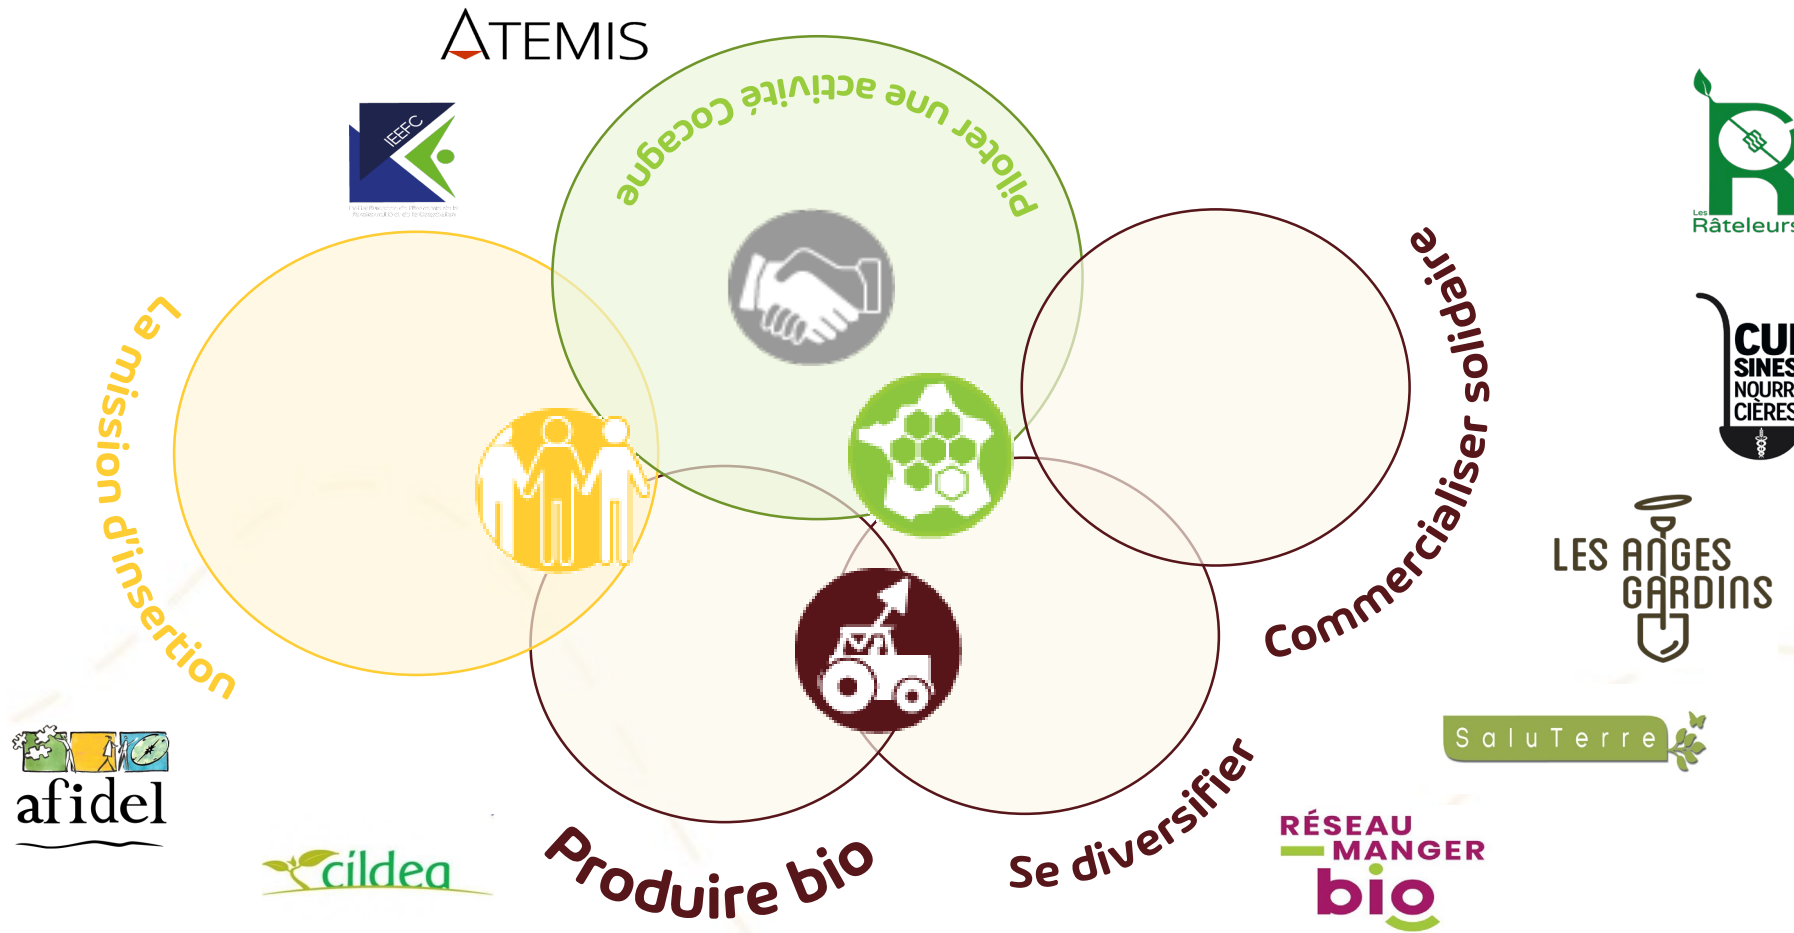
ATEMIS

IEEFC

Piloter une activité Cocagne

La mission d'insertion

Commercialiser solidaire

Produire bio

Se diversifier

Les Râteleurs

CUI SINES NOURR CIÈRES

LES ANGES GARDINS

SaluTerre

afidel

cildea

RÉSEAU MANGER bio